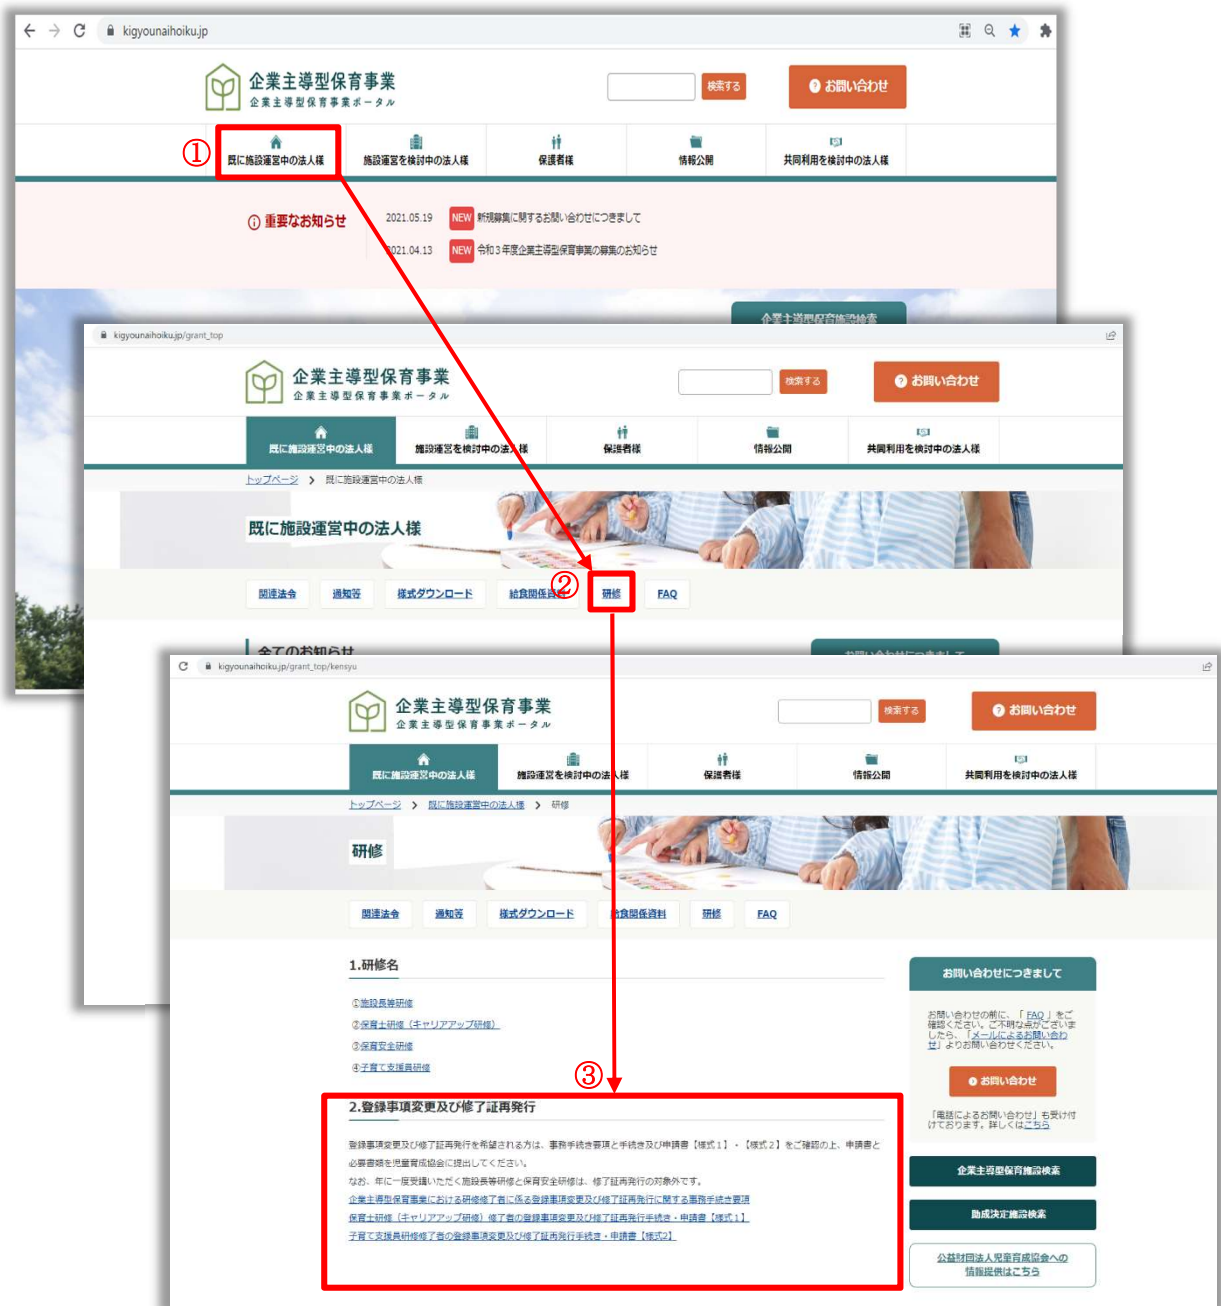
kigyounaihoiku.jp

企業主導型保育事業
企業主導型保育事業ポータル

検索する
お問い合わせ

①
既に施設運営中の法人様
施設運営を検討中の法人様
保護者様
情報公開
共同利用を検討中の法人様

重要なお知らせ
2021.05.19 NEW 新規募集に関するお問い合わせにつきまして
2021.04.13 NEW 令和3年度企業主導型保育事業の募集のお知らせ

企業主導型保育施設検索

kigyounaihoiku.jp/grant_top

企業主導型保育事業
企業主導型保育事業ポータル

検索する
お問い合わせ

既に施設運営中の法人様
施設運営を検討中の法人様
保護者様
情報公開
共同利用を検討中の法人様

トップページ > 既に施設運営中の法人様

既に施設運営中の法人様

関連法令
通知等
様式ダウンロード
給食関係資料
②
研修
FAQ

全てのお知らせ

kigyounaihoiku.jp/grant_top/kensyu

企業主導型保育事業
企業主導型保育事業ポータル

検索する
お問い合わせ

既に施設運営中の法人様
施設運営を検討中の法人様
保護者様
情報公開
共同利用を検討中の法人様

トップページ > 既に施設運営中の法人様 > 研修

研修

関連法令
通知等
様式ダウンロード
給食関係資料
研修
FAQ

1.研修名

①施設長等研修
②保育士研修（キャリアアップ研修）
③保育安全研修
④子育て支援員研修

③

2.登録事項変更及び修了証再発行

登録事項変更及び修了証再発行を希望される方は、事務手続き要項と手続き及び申請書【様式1】・【様式2】をご確認の上、申請書と必要書類を児童育成協会に提出してください。
なお、年に一度受講いただく施設長等研修と保育安全研修は、修了証再発行の対象外です。
企業主導型保育事業における研修修了者に係る登録事項変更及び修了証再発行に関する事務手続き要項
保育士研修（キャリアアップ研修）修了者の登録事項変更及び修了証再発行手続き・申請書【様式1】
子育て支援員研修修了者の登録事項変更及び修了証再発行手続き・申請書【様式2】

お問い合わせにつきまして

お問い合わせの前に、「FAQ」をご確認ください。ご不明な点がございましたら、「メールによるお問い合わせ」よりお問い合わせください。

お問い合わせ

「電話によるお問い合わせ」も受け付けております。詳しくはこちら

企業主導型保育施設検索
助成決定施設検索
公益財団法人児童育成協会への情報提供はこちら